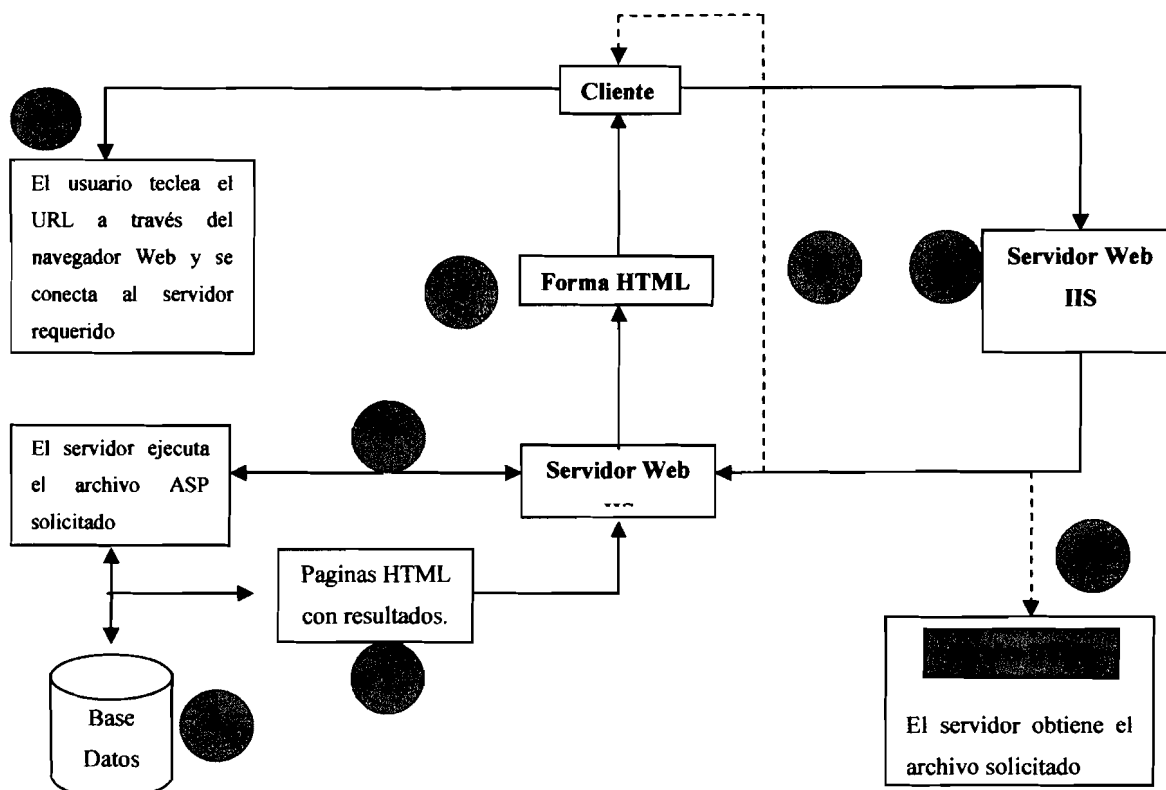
Cliente

El usuario teclea el URL a través del navegador Web y se conecta al servidor requerido

Forma HTML

Servidor Web IIS

El servidor ejecuta el archivo ASP solicitado

Servidor Web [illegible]

Paginas HTML con resultados.

Base Datos

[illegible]

El servidor obtiene el archivo solicitado